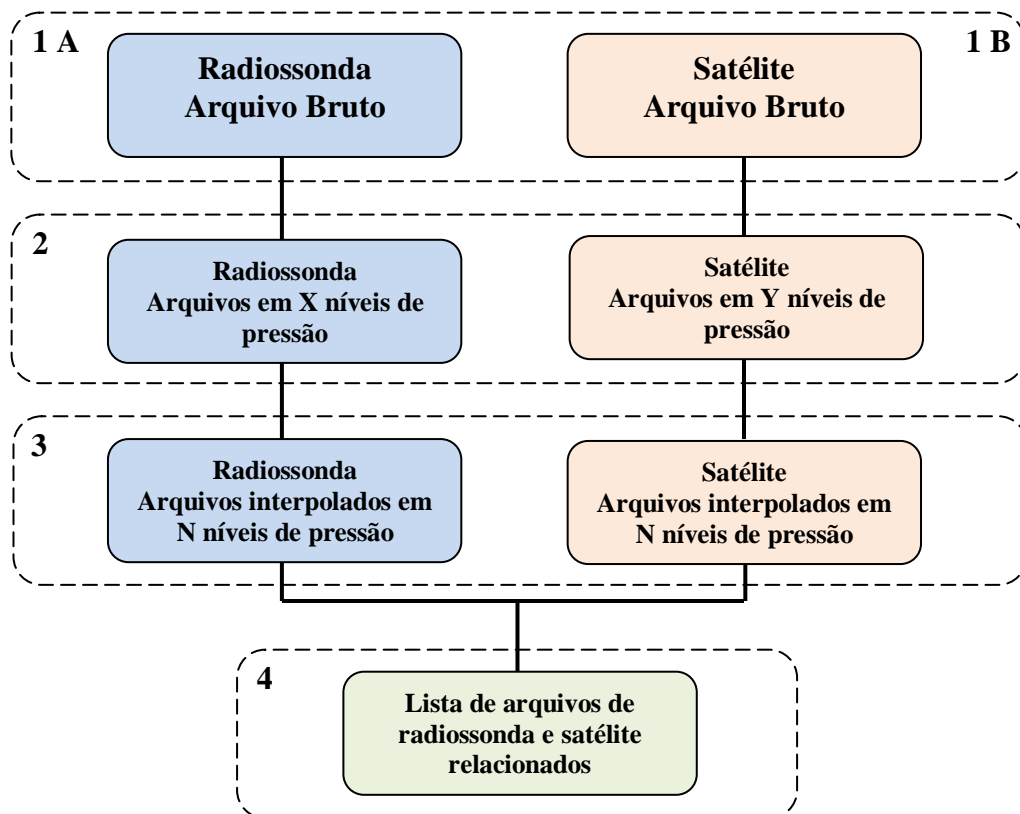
1 A

Radiossonda
Arquivo Bruto

1 B

Satélite
Arquivo Bruto

2

Radiossonda
Arquivos em X níveis de pressão

Satélite
Arquivos em Y níveis de pressão

3

Radiossonda
Arquivos interpolados em N níveis de pressão

Satélite
Arquivos interpolados em N níveis de pressão

4

Lista de arquivos de radiossonda e satélite relacionados